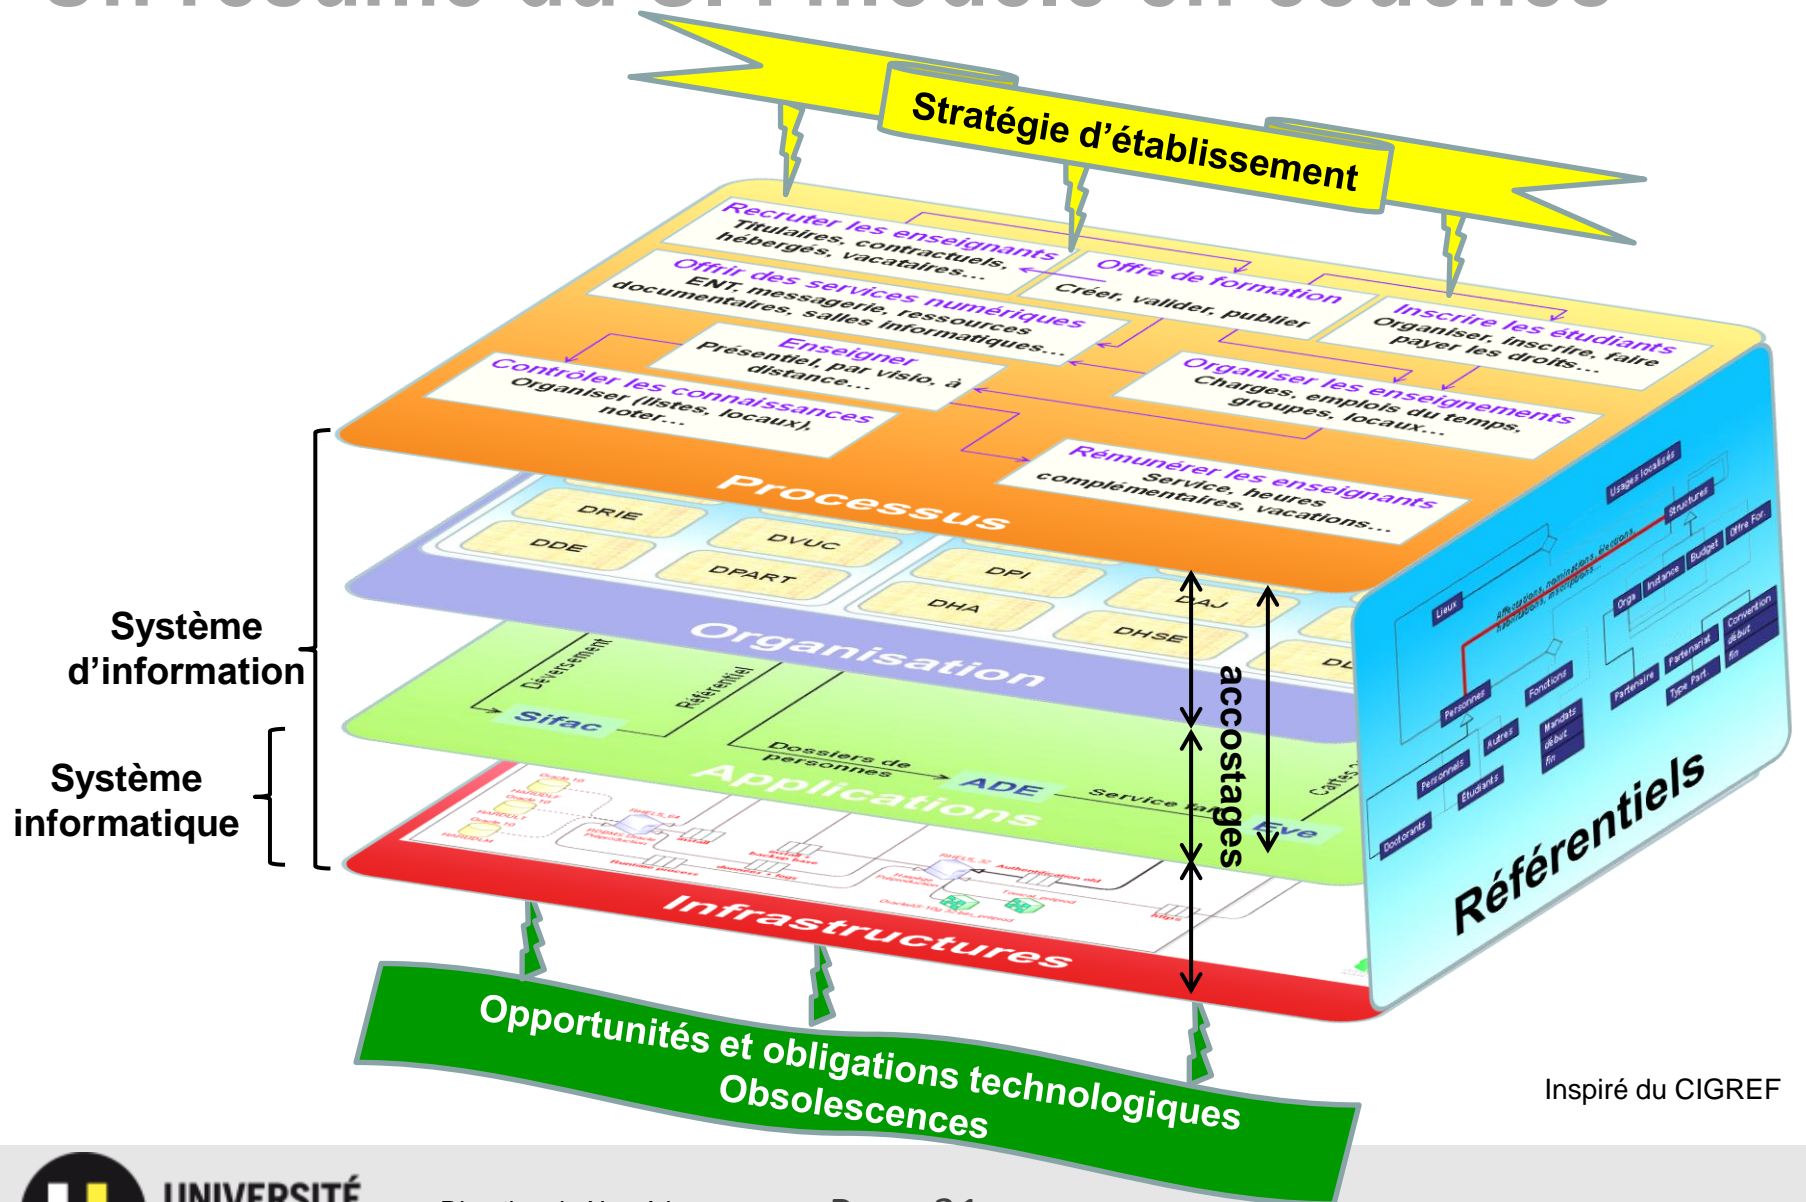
Stratégie d'établissement

Recruter les enseignants
Titulaires, contractuels, hébergés, vacataires…

Offre de formation
Créer, valider, publier

Inscrire les étudiants
Organiser, inscrire, faire payer les droits…

Offrir des services numériques
ENT, messagerie, ressources documentaires, salles informatiques…

Enseigner
Présentiel, par visio, à distance…

Organiser les enseignements
Charges, emplois du temps, groupes, locaux…

Contrôler les connaissances
Organiser (listes, locaux), noter…

Rémunérer les enseignants
Service, heures complémentaires, vacations…

Processus

DRIE
DDE
DVUC
DPART
DPI
DHA
DAJ
DHSE
DL

Organisation

Déversement
Référentiel
Sifac
Dossiers de personnes
ADE
Service fait
Eve
Applications

Infrastructures

accostages

Référentiels

Lieux
Structures
Usages localisés
Offre For.
Budget
Instance
Orga
Personnes
Fonctions
Partenaire
Partenariat
Convention
Type Part
Mandats
Autres
Personnels
Étudiants
Doctorants

Système d'information

Système informatique

Opportunités et obligations technologiques
Obsolescences

Inspiré du CIGREF

UNIVERSITÉ